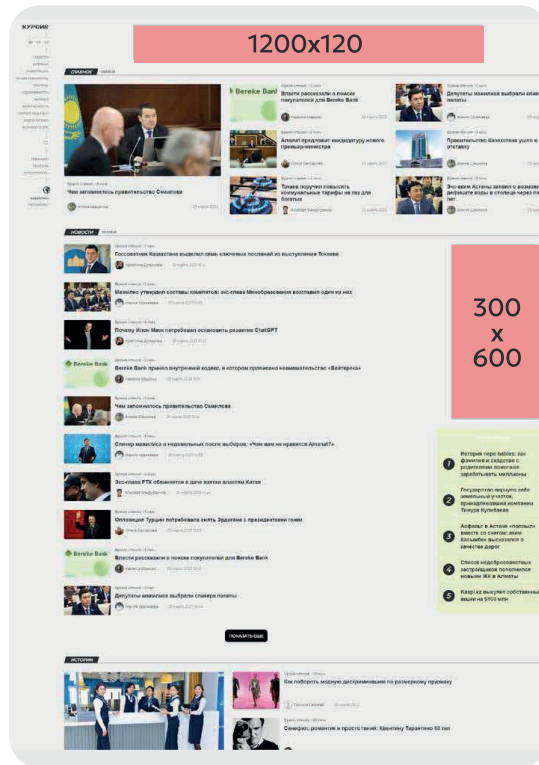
КУРСИВ

1200x120

ГЛАВНОЕ

Чем запомнилось правительство Смаилова

Bereke Bank

Власти рассказали о поиске покупателей для Bereke Bank

Депутаты мажилиса выбрали спикера палаты

Алихан Смаилов предложит кандидатуру нового премьер-министра

Правительство Казахстана ушло в отставку

Токаев поручил снизить коммунальные тарифы на газ для бедных

Экс-аким Астаны заявил о возможном дефиците воды в столице через пять лет

НОВОСТИ

Госсовет Казахстана выделил семь ключевых посланий из выступления Токаева

Мажилис утвердил составы комитетов: экс-глава Минобразования возглавил один из них

Почему Илон Маск потребовал остановить развитие ChatGPT

Bereke Bank

Bereke Bank принял внутренний кодекс, в котором прописано невмешательство «Байтерека»

Чем запомнилось правительство Смаилова

Спикер мажилиса о недовольных после выборов: «Чем вам не нравится Amanat?»

Экс-глава PTX обвиняется в даче взятки властям Китая

Оппозиция Турции потребовала снять Эрдогана с президентских гонки

Bereke Bank

Власти рассказали о поиске покупателей для Bereke Bank

Депутаты мажилиса выбрали спикера палаты

300
x
600

1 История героя babies: как финансы и сходство с родителями помогают зарабатывать миллионы

2 Государство вернуло себе земельные участки, принадлежавшие компании Тимура Кулибаева

3 Асфальт в Астане «поплыл» вместе со снегом: аким Касымбек высказался о качестве дорог

4 Список недобросовестных застройщиков пополнился новыми ЖК в Алматы

5 Kaspi.kz выкупит собственные акции на $100 млн

ПОКАЗАТЬ ЕЩЕ

ИСТОРИИ

Как побороть модную дискриминацию по размерному признаку

Семейкин, романтик и просто гений: Квентину Тарантино 60 лет